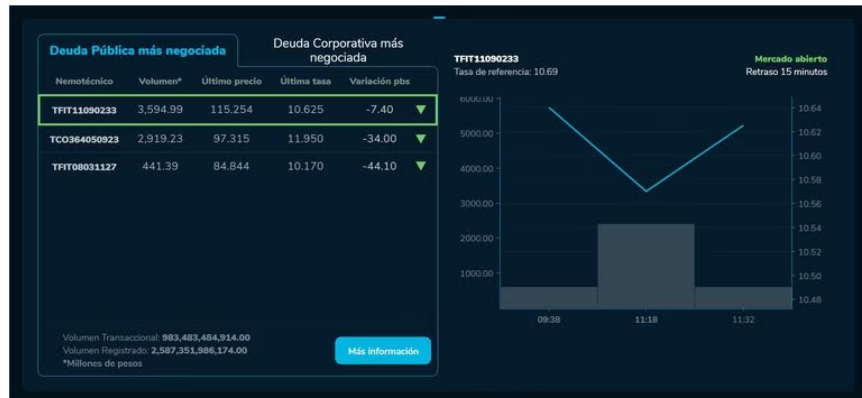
Deuda Pública más negociada

Deuda Corporativa más negociada

| Nemotécnico | Volumen* | Último precio | Última tasa | Variación pbs |
|---|---|---|---|---|
| TFIT11090233 | 3,594.99 | 115.254 | 10.625 | -7.40 |
| TCO364050923 | 2,919.23 | 97.315 | 11.950 | -34.00 |
| TFIT08031127 | 441.39 | 84.844 | 10.170 | -44.10 |

Volumen Transaccional: 983,483,484,914.00
Volumen Registrado: 2,587,351,986,174.00
*Millones de pesos

Más información

TFIT11090233
Tasa de referencia: 10.69

Mercado abierto
Retraso 15 minutos

6000.00
5000.00
4000.00
3000.00
2000.00
1000.00

10.64
10.62
10.60
10.58
10.56
10.54
10.52
10.50
10.48

09:38
11:18
11:32